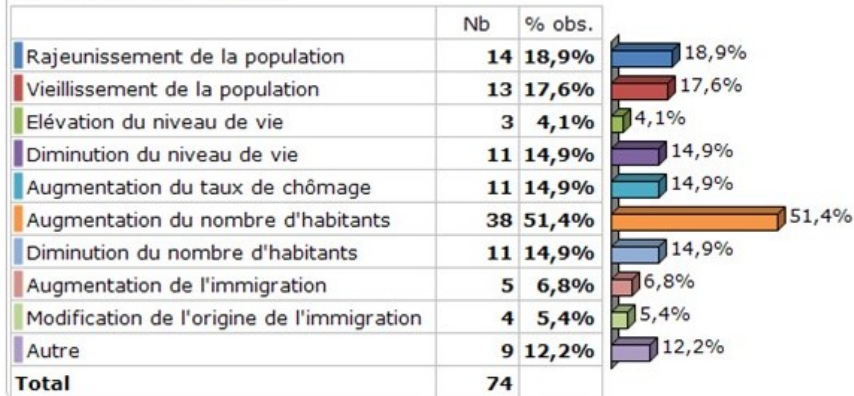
|  | Nb | % obs. |
|---|---|---|
| Rajeunissement de la population | 14 | 18,9% |
| Vieillissement de la population | 13 | 17,6% |
| Elévation du niveau de vie | 3 | 4,1% |
| Diminution du niveau de vie | 11 | 14,9% |
| Augmentation du taux de chômage | 11 | 14,9% |
| Augmentation du nombre d'habitants | 38 | 51,4% |
| Diminution du nombre d'habitants | 11 | 14,9% |
| Augmentation de l'immigration | 5 | 6,8% |
| Modification de l'origine de l'immigration | 4 | 5,4% |
| Autre | 9 | 12,2% |
| Total | 74 |  |

18,9%
17,6%
4,1%
14,9%
14,9%
51,4%
14,9%
6,8%
5,4%
12,2%